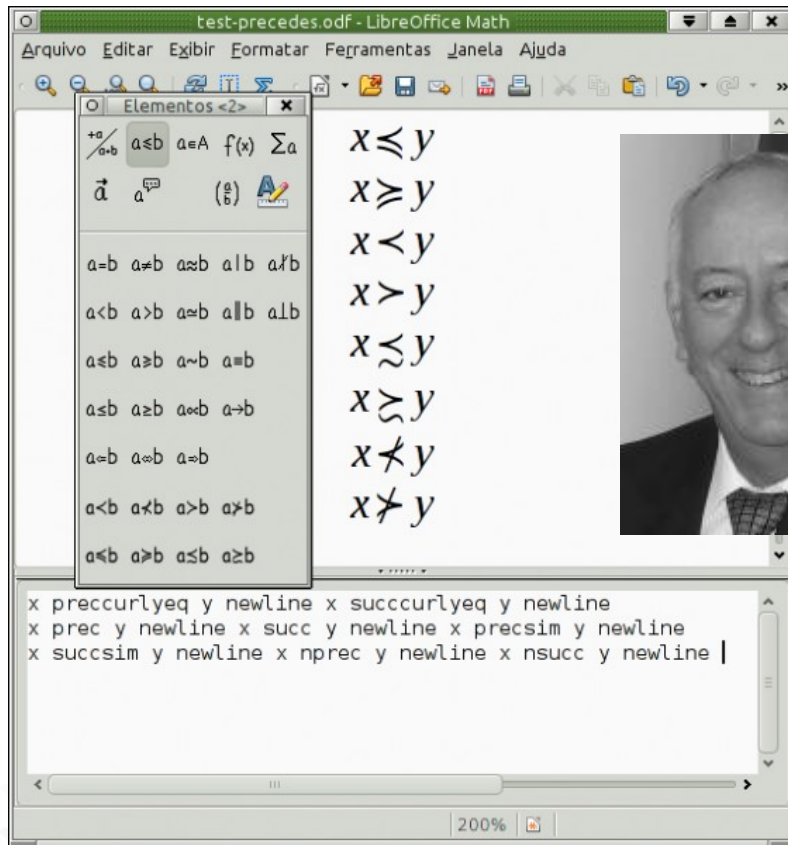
test-precedes.odf - LibreOffice Math

Arquivo Editar Exibir Formatar Ferramentas Janela Ajuda

Elementos <2>

$^{+a}/_{a\div b}$ a≤b a∈A f(x) Σa

$\vec{a}$ a ($\frac{a}{b}$)

a=b a≠b a≈b a|b a∤b

a<b a>b a≃b a∥b a⊥b

a⩽b a⩾b a~b a≡b

a≤b a≥b a∝b a→b

a⇐b a⇔b a⇒b

a≺b a⊀b a≻b a⊁b

a≼b a≽b a≾b a≿b

$x \preccurlyeq y$

$x \succcurlyeq y$

$x \prec y$

$x \succ y$

$x \precsim y$

$x \succsim y$

$x \nprec y$

$x \nsucc y$

x preccurlyeq y newline x succcurlyeq y newline
x prec y newline x succ y newline x precsim y newline
x succsim y newline x nprec y newline x nsucc y newline

200%